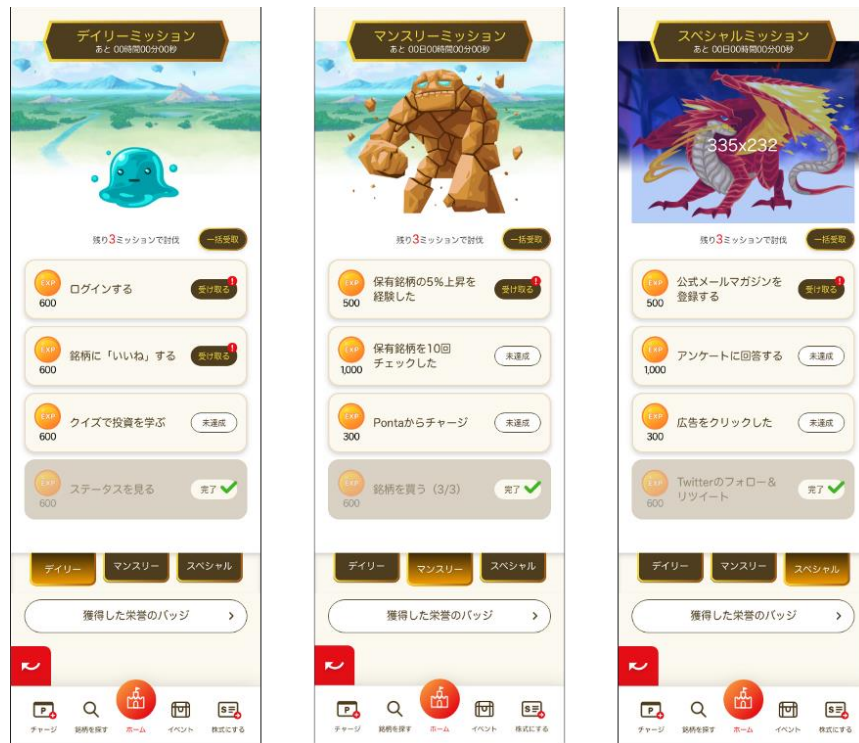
デイリーミッション
あと 00時間00分00秒

残り3ミッションで討伐
一括受取

EXP 600
ログインする
受け取る

EXP 600
銘柄に「いいね」する
受け取る

EXP 600
クイズで投資を学ぶ
未達成

EXP 600
ステータスを見る
完了

デイリー
マンスリー
スペシャル

獲得した栄誉のバッジ

チャージ
銘柄を探す
ホーム
イベント
株式にする

マンスリーミッション
あと 00日00時間00分00秒

残り3ミッションで討伐
一括受取

EXP 500
保有銘柄の5%上昇を経験した
受け取る

EXP 1,000
保有銘柄を10回チェックした
未達成

EXP 300
Pontaからチャージ
未達成

EXP 600
銘柄を買う（3/3）
完了

デイリー
マンスリー
スペシャル

獲得した栄誉のバッジ

チャージ
銘柄を探す
ホーム
イベント
株式にする

スペシャルミッション
あと 00日00時間00分00秒

335x232

残り3ミッションで討伐
一括受取

EXP 500
公式メールマガジンを登録する
受け取る

EXP 1,000
アンケートに回答する
未達成

EXP 300
広告をクリックした
未達成

EXP 600
Twitterのフォロー&リツイート
完了

デイリー
マンスリー
スペシャル

獲得した栄誉のバッジ

チャージ
銘柄を探す
ホーム
イベント
株式にする